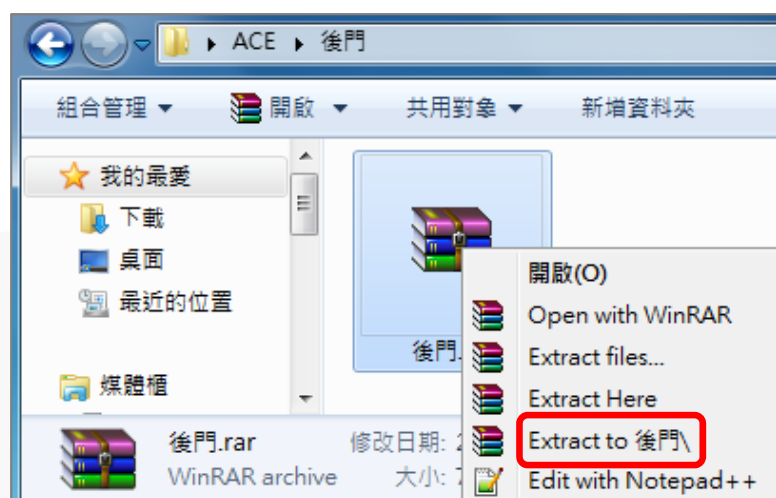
ACE ▸ 後門

組合管理 ▾
開啟 ▾
共用對象 ▾
新增資料夾

我的最愛
下載
桌面
最近的位置
媒體櫃

後門.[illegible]

開啟(O)
Open with WinRAR
Extract files...
Extract Here
Extract to 後門\
Edit with Notepad++

後門.rar
WinRAR archive
修改日期: 2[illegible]
大小: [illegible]